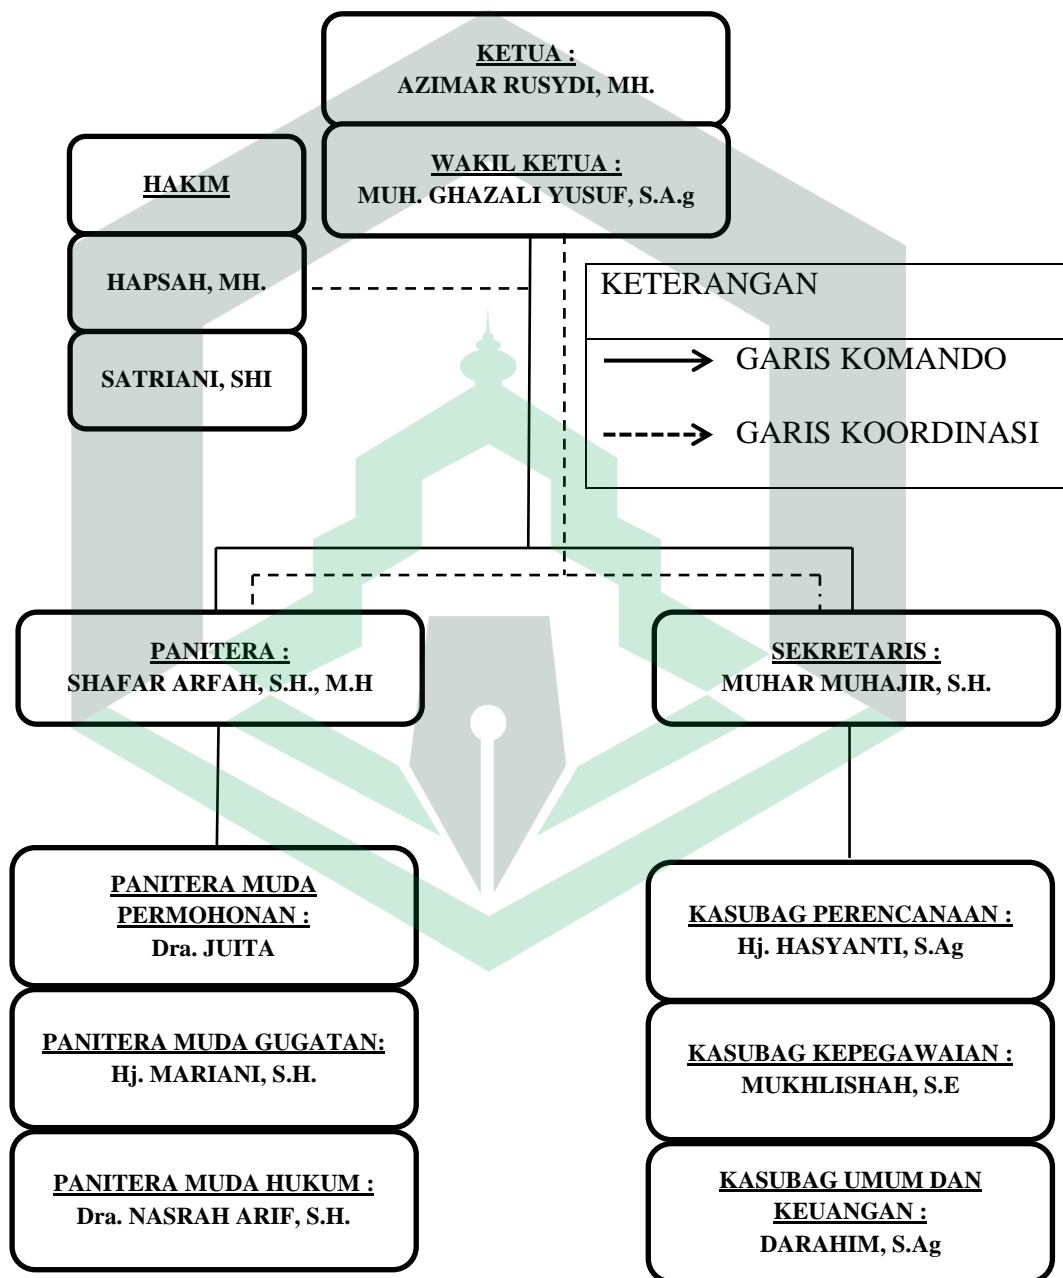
KETUA :
AZIMAR RUSYDI, MH.

WAKIL KETUA :
MUH. GHAZALI YUSUF, S.A.g

HAKIM

HAPSAH, MH.

SATRIANI, SHI

KETERANGAN

GARIS KOMANDO

GARIS KOORDINASI

PANITERA :
SHAFAR ARFAH, S.H., M.H

SEKRETARIS :
MUHAR MUHAJIR, S.H.

PANITERA MUDA PERMOHONAN :
Dra. JUITA

PANITERA MUDA GUGATAN:
Hj. MARIANI, S.H.

PANITERA MUDA HUKUM :
Dra. NASRAH ARIF, S.H.

KASUBAG PERENCANAAN :
Hj. HASYANTI, S.Ag

KASUBAG KEPEGAWAIAN :
MUKHLISHAH, S.E

KASUBAG UMUM DAN KEUANGAN :
DARAHIM, S.Ag